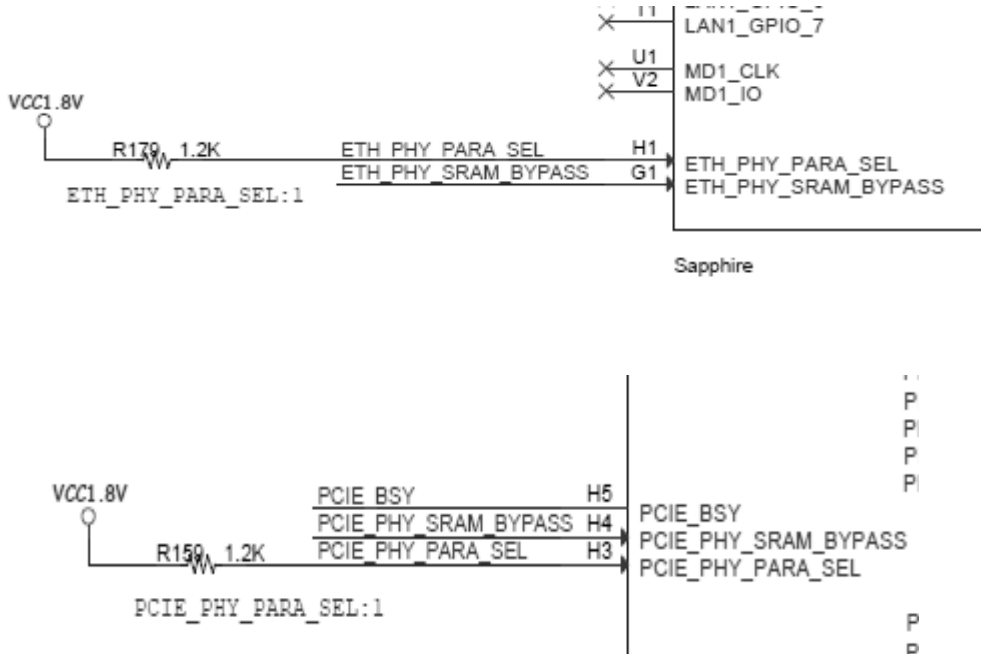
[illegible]
LAN1_GPIO_7
U1
MD1_CLK
V2
MD1_IO
VCC1.8V
R170 1.2K
ETH_PHY_PARA_SEL
H1
ETH_PHY_PARA_SEL
ETH_PHY_SRAM_BYPASS
G1
ETH_PHY_SRAM_BYPASS
ETH_PHY_PARA_SEL:1
Sapphire

P
P
P
P
VCC1.8V
PCIE_BSY
H5
PCIE_BSY
PCIE_PHY_SRAM_BYPASS
H4
PCIE_PHY_SRAM_BYPASS
R150 1.2K
PCIE_PHY_PARA_SEL
H3
PCIE_PHY_PARA_SEL
PCIE_PHY_PARA_SEL:1
P
P